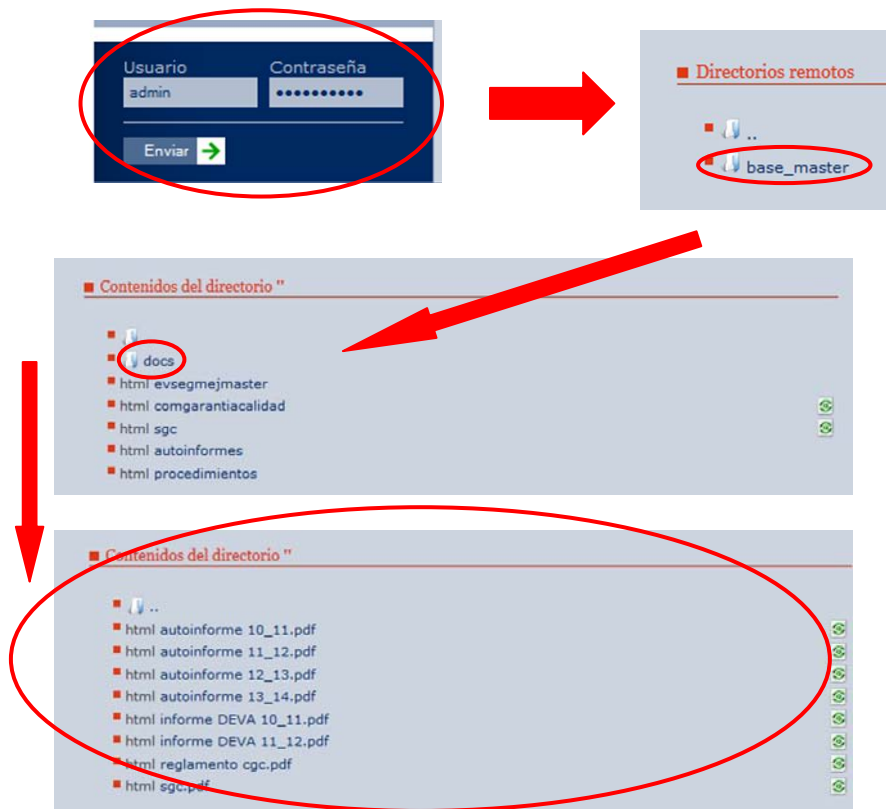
Usuario
admin
Contraseña
•••••••••••
Enviar

Directorios remotos
..
base_master

Contenidos del directorio ''
docs
html evsegmejmaster
html comgarantiacalidad
html sgc
html autoinformes
html procedimientos

Contenidos del directorio ''
..
html autoinforme 10_11.pdf
html autoinforme 11_12.pdf
html autoinforme 12_13.pdf
html autoinforme 13_14.pdf
html informe DEVA 10_11.pdf
html informe DEVA 11_12.pdf
html reglamento cgc.pdf
html sgc.pdf